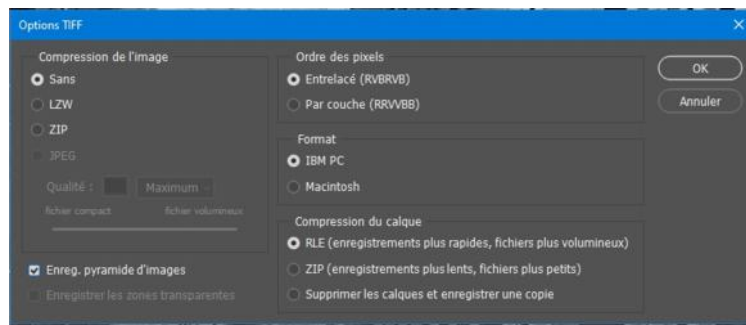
Options TIFF

Compression de l'image
Sans
LZW
ZIP
JPEG
Qualité : Maximum
fichier compact fichier volumineux

Enreg. pyramide d'images
Enregistrer les zones transparentes

Ordre des pixels
Entrelacé (RVBRVB)
Par couche (RRVVBB)

Format
IBM PC
Macintosh

Compression du calque
RLE (enregistrements plus rapides, fichiers plus volumineux)
ZIP (enregistrements plus lents, fichiers plus petits)
Supprimer les calques et enregistrer une copie

OK
Annuler